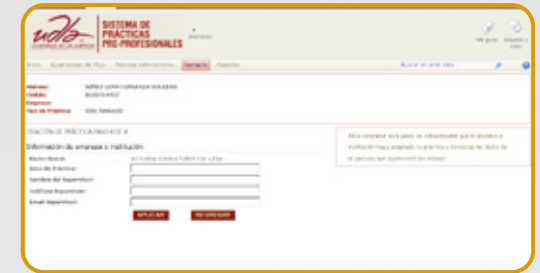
udla
UNIVERSIDAD DE LAS AMÉRICAS
SISTEMA DE PRÁCTICAS PRE-PROFESIONALES

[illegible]

Inicio Supervisión de Pasos Datos del administrador Gerencia Reportes

Buscar en este sitio

Nombre: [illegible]
Cédula: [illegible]
Programa:
Tipo de Práctica: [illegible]

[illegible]

Información de empresa o institución

Razón Social:
Área de Práctica:
Nombre del Supervisor:
Teléfono Supervisor:
Email Supervisor:

APLICAR REGRESAR

Para completar este paso, es indispensable que la empresa o institución haya aceptado tu práctica y conozcas los datos de la persona que supervisará tus tareas.